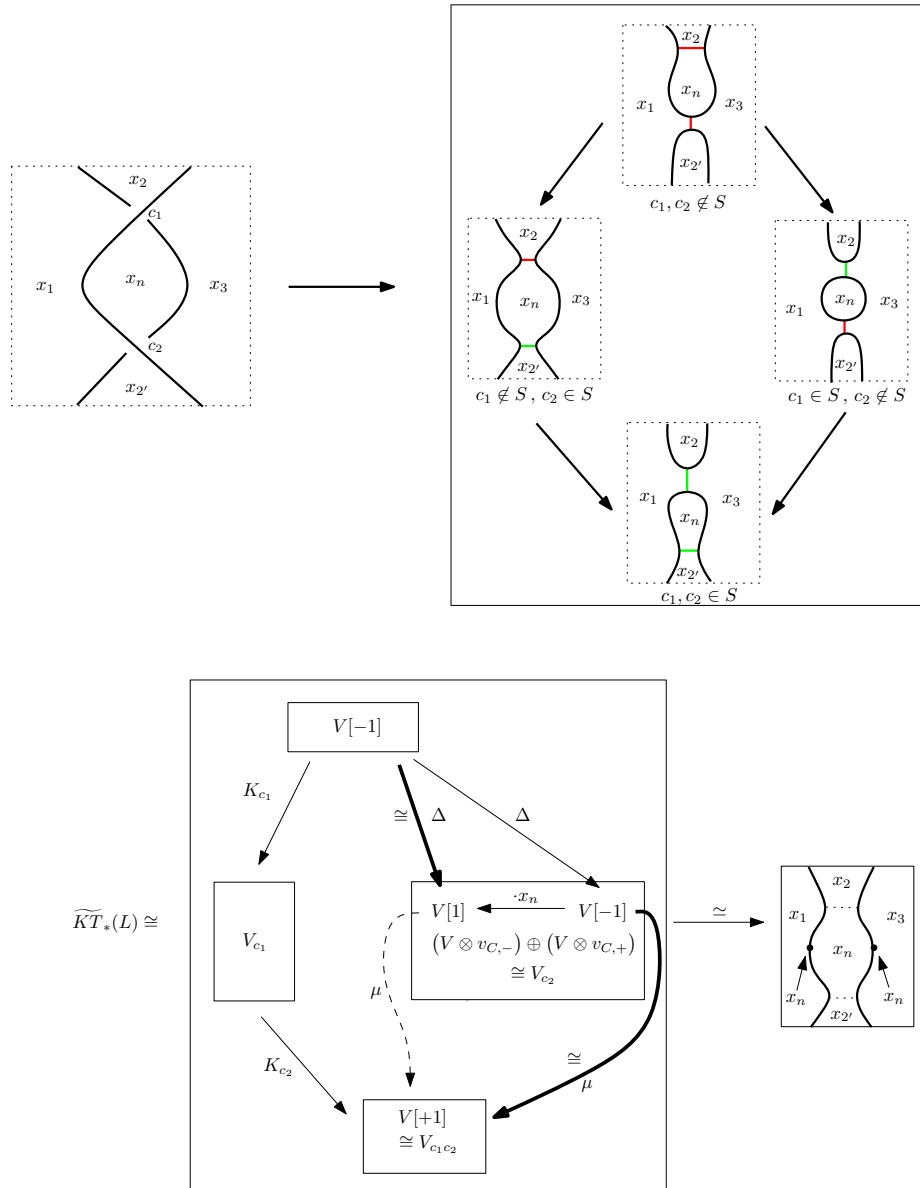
$x_2$
$c_1$
$x_1$
$x_n$
$x_3$
$c_2$
$x_{2'}$

$x_2$
$x_1$
$x_n$
$x_3$
$x_{2'}$
$c_1, c_2 \notin S$

$x_2$
$x_1$
$x_n$
$x_3$
$x_{2'}$
$c_1 \notin S$, $c_2 \in S$

$x_2$
$x_1$
$x_n$
$x_3$
$x_{2'}$
$c_1 \in S$, $c_2 \notin S$

$x_2$
$x_1$
$x_n$
$x_3$
$x_{2'}$
$c_1, c_2 \in S$

$\widetilde{KT}_*(L) \cong$

$V[-1]$
$K_{c_1}$
$\cong$
$\Delta$
$\Delta$
$V_{c_1}$
$V[1]$
$\cdot x_n$
$V[-1]$
$(V \otimes v_{C,-}) \oplus (V \otimes v_{C,+})$
$\cong V_{c_2}$
$\mu$
$K_{c_2}$
$\cong$
$\mu$
$V[+1]$
$\cong V_{c_1 c_2}$

$\simeq$

$x_2$
$x_1$
$x_n$
$x_3$
$x_n$
$x_n$
$x_{2'}$